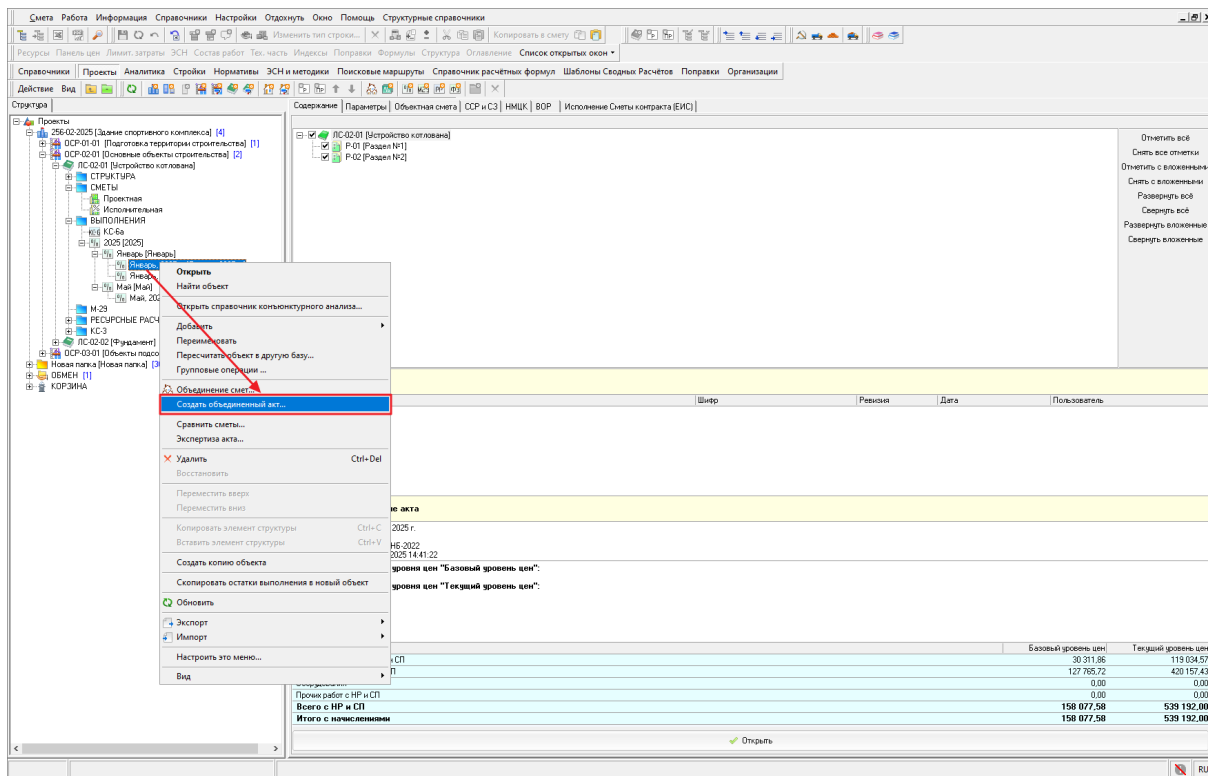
Смета Работа Информация Справочники Настройки Отдохнуть Окно Помощь Структурные справочники

Изменить тип строки... Копировать в смету

Ресурсы Панель цен Лимит. затраты ЭСН Состав работ Тех. часть Индексы Поправки Формулы Структура Оглавление Список открытых окон

Справочники Проекты Аналитика Стройки Нормативы ЭСН и методики Поисковые маршруты Справочник расчётных формул Шаблоны Сводных Расчётов Поправки Организации

Действие Вид

Структура

Проекты
256-02-2025 [Здание спортивного комплекса] [4]
ОСР-01-01 [Подготовка территории строительства] [1]
ОСР-02-01 [Основные объекты строительства] [2]
ЛС-02-01 [Устройство котлована]
СТРУКТУРА
СМЕТЫ
Проектная
Исполнительная
ВЫПОЛНЕНИЯ
КС-6а
2025 [2025]
Январь [Январь]
Январь
Январь
Май [Май]
Май, 202
М-29
РЕСУРСНЫЕ РАСЧ
КС-3
ЛС-02-02 [Фундамент]
ОСР-03-01 [Объекты подсо
Новая папка [Новая папка] [3
ОБМЕН [1]
КОРЗИНА

Открыть
Найти объект
Открыть справочник конъюнктурного анализа...
Добавить
Переименовать
Пересчитать объект в другую базу...
Групповые операции ...
Объединение смет...
Создать объединенный акт...
Сравнить сметы...
Экспертиза акта...
Удалить Ctrl+Del
Восстановить
Переместить вверх
Переместить вниз
Копировать элемент структуры Ctrl+C
Вставить элемент структуры Ctrl+V
Создать копию объекта
Скопировать остатки выполнения в новый объект
Обновить
Экспорт
Импорт
Настроить это меню...
Вид

Содержание Параметры Объектная смета ССР и СЗ НМЦК ВОР Исполнение Сметы контракта (ЕИС)

ЛС-02-01 [Устройство котлована]
Р-01 [Раздел №1]
Р-02 [Раздел №2]

Отметить всё
Снять все отметки
Отметить с вложенными
Снять с вложенными
Развернуть всё
Свернуть всё
Развернуть вложенные
Свернуть вложенные

Шифр | Ревизия | Дата | Пользователь

е акта
2025 г.
Н5-2022
2025 14:41:22
уровня цен "Базовый уровень цен":
уровня цен "Текущий уровень цен":

| | Базовый уровень цен | Текущий уровень цен |
|---|---|---|
| и СП | 30 311,86 | 119 034,57 |
| П | 127 765,72 | 420 157,43 |
| | 0,00 | 0,00 |
| Прочих работ с НР и СП | 0,00 | 0,00 |
| Всего с НР и СП | 158 077,58 | 539 192,00 |
| Итого с начислениями | 158 077,58 | 539 192,00 |

Открыть

RU